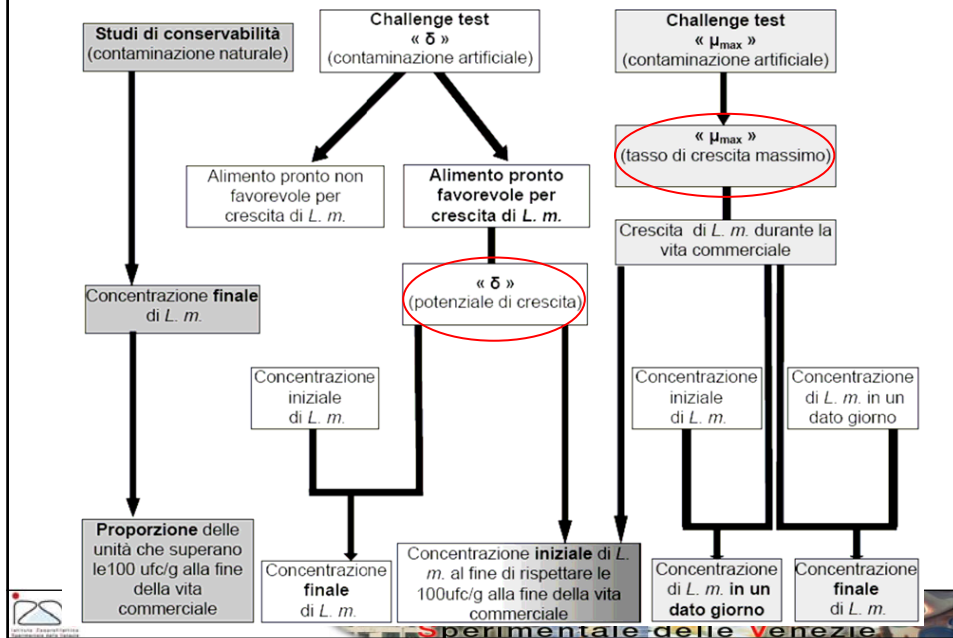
**Studi di conservabilità** (contaminazione naturale)

**Challenge test** « δ » (contaminazione artificiale)

**Challenge test** « $\mu_{max}$ » (contaminazione artificiale)

Alimento pronto non favorevole per crescita di *L. m.*

**Alimento pronto favorevole per crescita di *L. m.***

« $\mu_{max}$ » (tasso di crescita massimo)

Crescita di *L. m.* durante la vita commerciale

Concentrazione **finale** di *L. m.*

« δ » (potenziale di crescita)

Concentrazione iniziale di *L. m.*

Concentrazione iniziale di *L. m.*

Concentrazione di *L. m.* in un dato giorno

**Proporzione** delle unità che superano le100 ufc/g alla fine della vita commerciale

Concentrazione **finale** di *L. m.*

Concentrazione **iniziale** di *L. m.* al fine di rispettare le 100ufc/g alla fine della vita commerciale

Concentrazione di *L. m.* **in un dato giorno**

Concentrazione **finale** di *L. m.*

Sperimentale delle Venezie